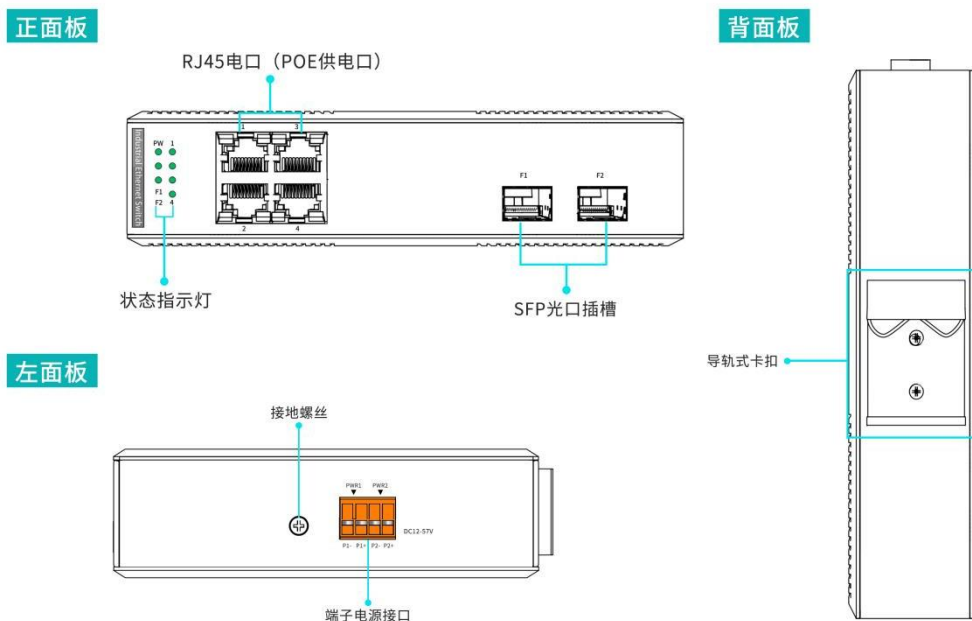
正面板

RJ45电口（POE供电口）

Industrial Ethernet Switch

PW 1

F1

F2 4

1 3

2 4

F1 F2

状态指示灯

SFP光口插槽

背面板

导轨式卡扣

左面板

接地螺丝

PWR1 PWR2

DC12-57V

P1- P1+ P2- P2+

端子电源接口